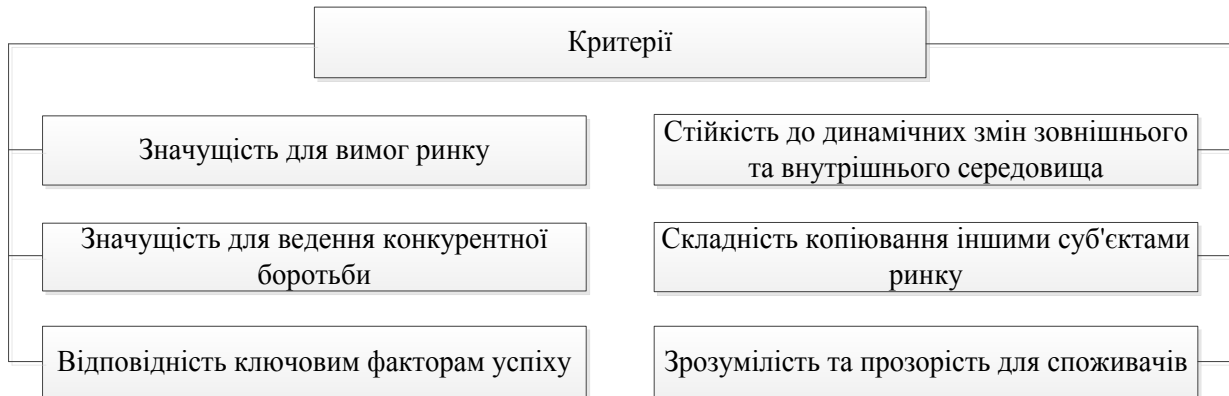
Критерії

Значущість для вимог ринку

Значущість для ведення конкурентної боротьби

Відповідність ключовим факторам успіху

Стійкість до динамічних змін зовнішнього та внутрішнього середовища

Складність копіювання іншими суб'єктами ринку

Зрозумілість та прозорість для споживачів